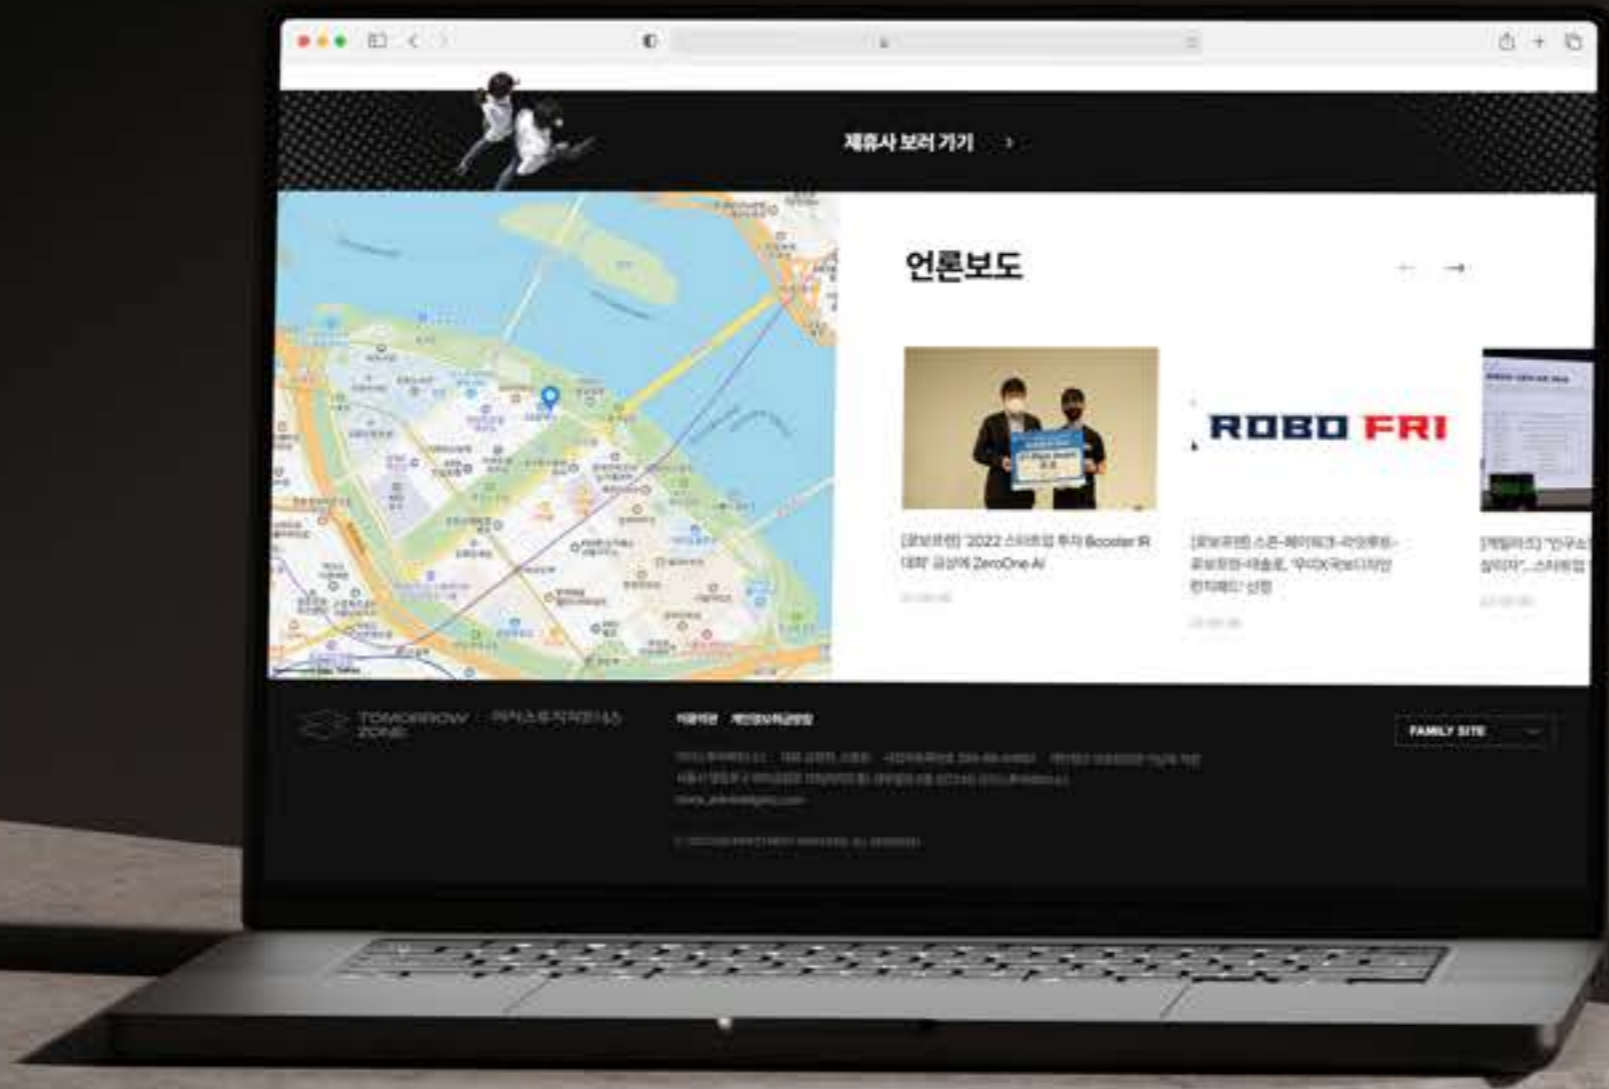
제휴사 보러 가기 >

언론보도

ROBO FRI

[로보프렌] '2022 스타트업 투자 Booster IR 대회' 금상에 ZeroOne AI

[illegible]

[로보프렌] 스톤-메이커크-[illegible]-로보프렌-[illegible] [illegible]

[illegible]

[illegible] "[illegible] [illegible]"...스타트업 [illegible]

TOMORROW ZONE

이용약관 개인정보처리방침

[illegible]

FAMILY SITE